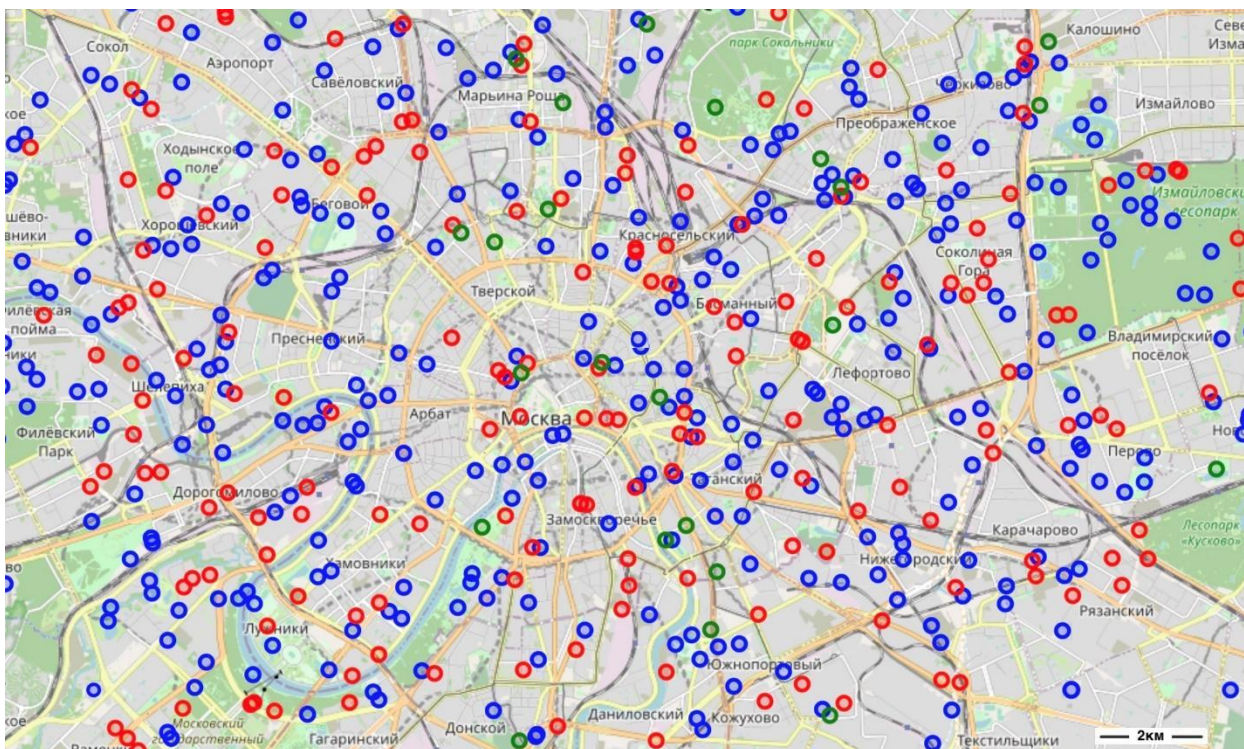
Сокол
Аэропорт
Савёловский
Марьина Роща
парк Сокольники
Калошино
Измайлово
Преображенское
Ходынское поле
Беговой
Хорошёвский
Красносельский
Измайловский лесопарк
Соколиная Гора
Тверской
Басманный
Пресненский
Владимирский посёлок
Лефортово
Шелепиха
Арбат
Москва
Филёвский Парк
Перово
Дорогомилово
Таганский
Замоскворечье
Карачарово
Лесопарк «Кусково»
Хамовники
Нижегородский
Рязанский
Лужники
Южнопортовый
Московский государственный
Донской
Даниловский
Кожухово
Гагаринский
Текстильщики
2км